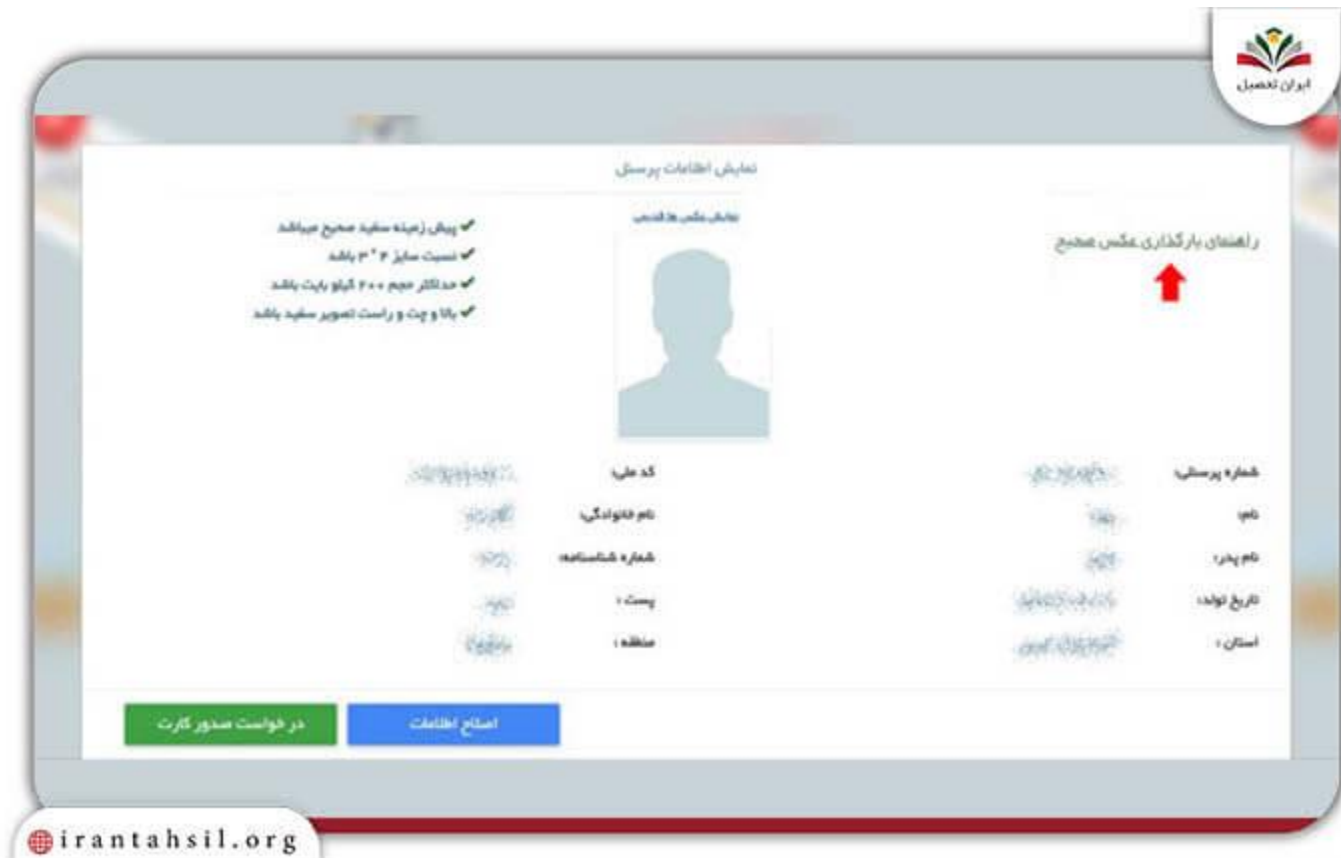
ایران تحصیل

نمایش اطلاعات پرسنل

راهنمای بارگذاری عکس صحیح

نمایش عکس فعلی

✔ پیش زمینه سفید صحیح میباشد
✔ نسبت سایز ۴*۳ باشد
✔ حداکثر حجم ۲۰۰ کیلو بایت باشد
✔ بالا و چپ و راست تصویر سفید باشد

شماره پرسنلی: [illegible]
کد ملی: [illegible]
نام: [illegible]
نام خانوادگی: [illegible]
نام پدر: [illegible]
شماره شناسنامه: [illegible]
تاریخ تولد: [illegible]
پست : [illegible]
استان : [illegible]
منطقه : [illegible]

اصلاح اطلاعات
درخواست صدور کارت

irantahsil.org